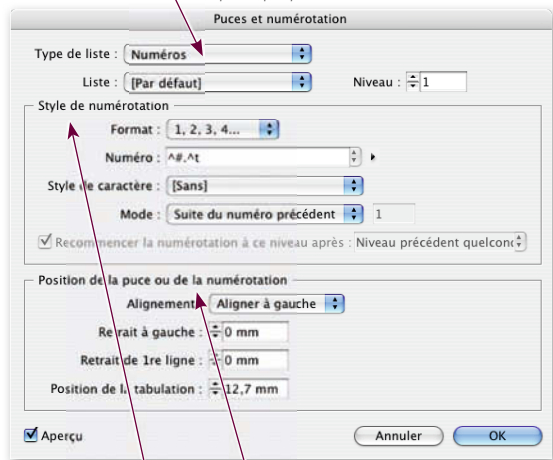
Puces et numérotation

Type de liste : Numéros

Liste : [Par défaut]

Niveau : 1

Style de numérotation

Format : 1, 2, 3, 4...

Numéro : ^#.^t

Style de caractère : [Sans]

Mode : Suite du numéro précédent

1

Recommencer la numérotation à ce niveau après : Niveau précédent quelconq

Position de la puce ou de la numérotation

Alignement : Aligner à gauche

Retrait à gauche : 0 mm

Retrait de 1re ligne : 0 mm

Position de la tabulation : 12,7 mm

Aperçu

Annuler

OK